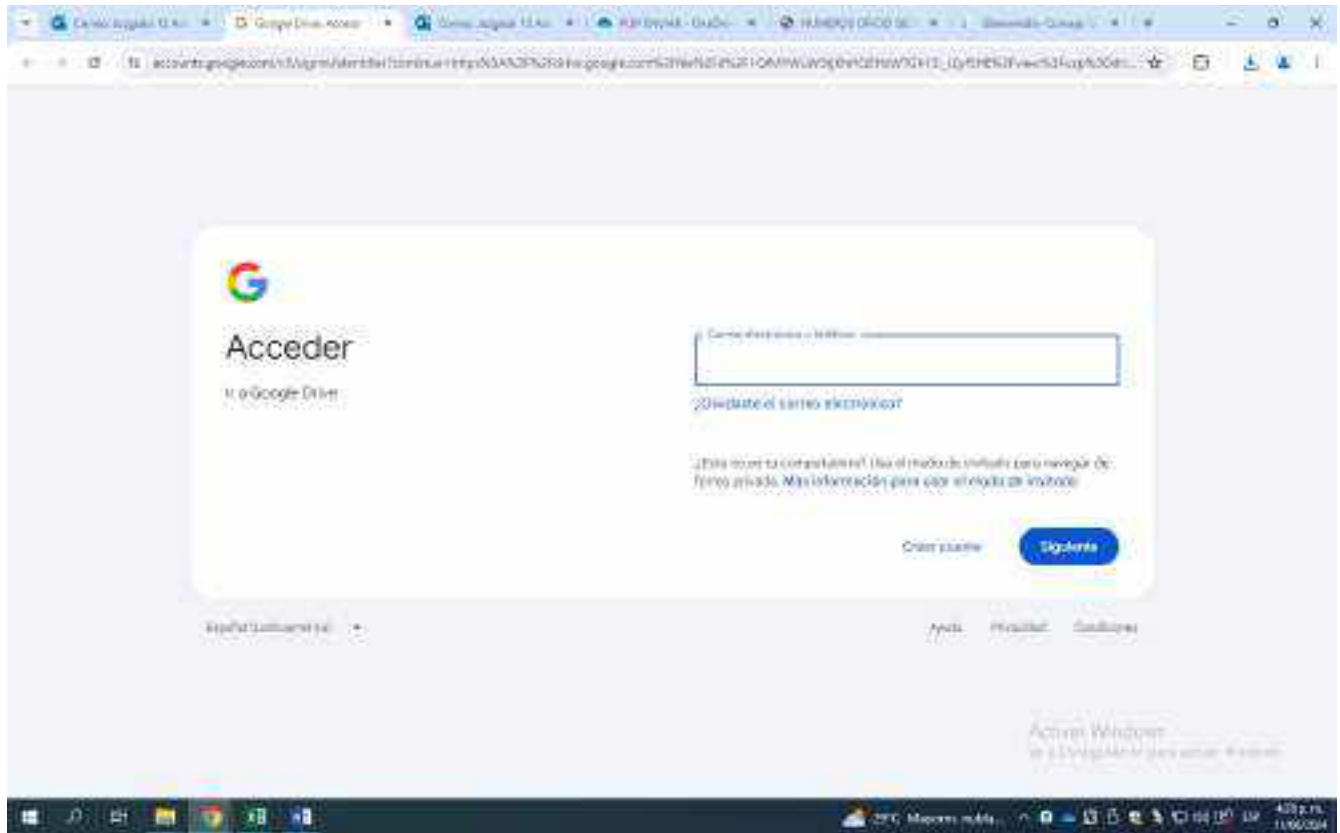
Correo Juzgado 13 Ar... | Google Drive: Acceso | Correo Juzgado 13 Ar... | PDF ONVAR - OneDri... | NUMEROS OFICIO SE... | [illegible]

accounts.google.com/v3/signin/identifier?continue=https%3A%2F%2Fdrive.google.com%2Ffile%2Fd%2F1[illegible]

Acceder

Ir a Google Drive

Correo electrónico o teléfono

¿Olvidaste el correo electrónico?

¿Esta no es tu computadora? Usa el modo de invitado para navegar de forma privada. Más información para usar el modo de invitado

Crear cuenta

Siguiente

Español (Latinoamérica)

Ayuda Privacidad Condiciones

Activar Windows
Ve a Configuración para activar Windows.

29°C Mayorm. nubla...

4:09 p. m.
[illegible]